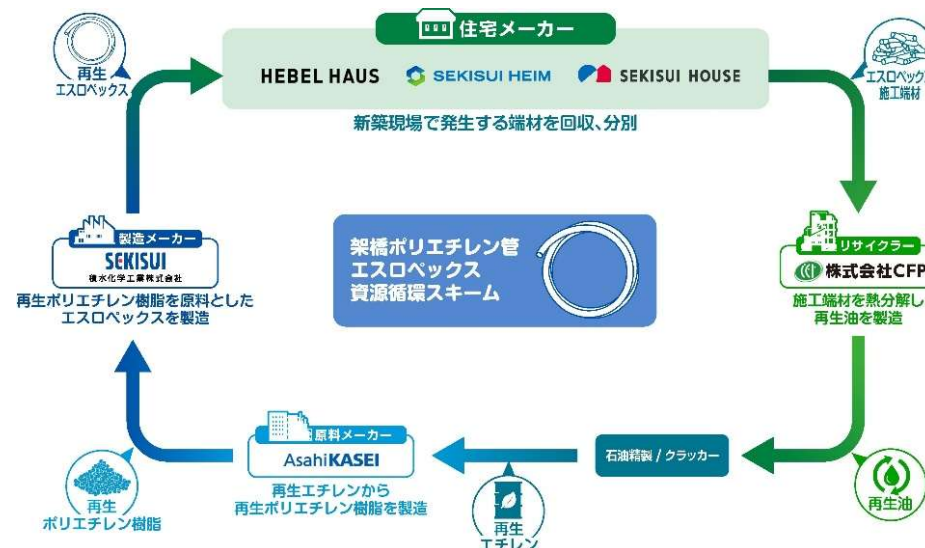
住宅メーカー

HEBEL HAUS SEKISUI HEIM SEKISUI HOUSE

新築現場で発生する端材を回収、分別

再生
エスロペックス

エスロペックス
施工端材

製造メーカー
SEKISUI
積水化学工業株式会社

再生ポリエチレン樹脂を原料とした
エスロペックスを製造

架橋ポリエチレン管
エスロペックス
資源循環スキーム

リサイクラー
株式会社CFP

施工端材を熱分解し
再生油を製造

石油精製 / クラッカー

原料メーカー
AsahiKASEI

再生エチレンから
再生ポリエチレン樹脂を製造

再生
ポリエチレン樹脂

再生
エチレン

再生油